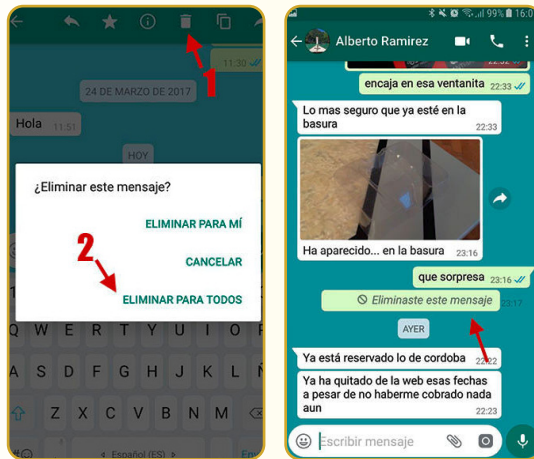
1

11:30

24 DE MARZO DE 2017

Hola 11:51

HOY

¿Eliminar este mensaje?

ELIMINAR PARA MÍ

CANCELAR

2

ELIMINAR PARA TODOS

Q W E R T Y U I O P

A S D F G H J K L Ñ

Z X C V B N M

< Español (ES) >

99% 16:0

Alberto Ramirez

encaja en esa ventanita 22:33

Lo mas seguro que ya esté en la basura 22:33

Ha aparecido... en la basura 23:16

que sorpresa 23:16

Eliminaste este mensaje 23:17

AYER

Ya está reservado lo de cordoba 22:22

Ya ha quitado de la web esas fechas a pesar de no haberme cobrado nada aun 22:23

Escribir mensaje